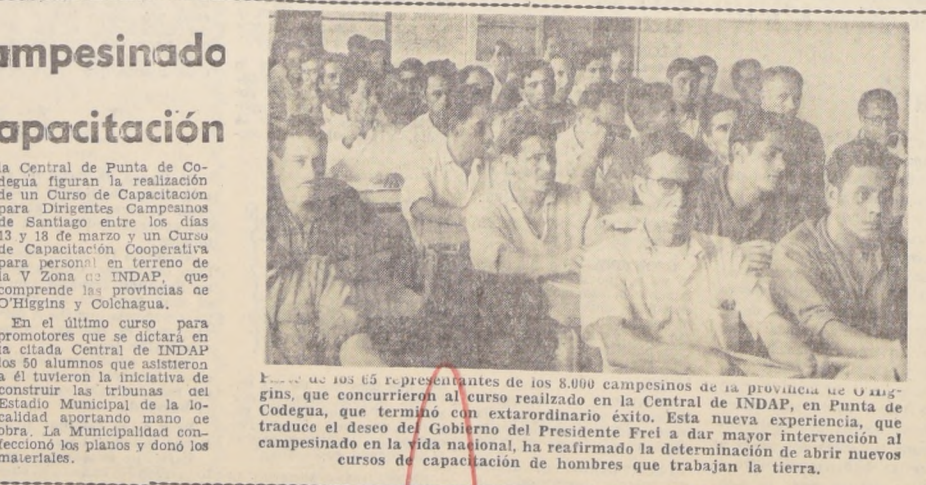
ampesinado

apacitación

la Central de Punta de Codegua figuran la realización de un Curso de Capacitación para Dirigentes Campesinos de Santiago entre los días 13 y 18 de marzo y un Curso de Capacitación Cooperativa para personal en terreno de la V Zona de INDAP, que comprende las provincias de O'Higgins y Colchagua.

En el último curso para promotores que se dictará en la citada Central de INDAP los 50 alumnos que asistieron a él tuvieron la iniciativa de construir las tribunas del Estadio Municipal de la localidad aportando mano de obra. La Municipalidad confeccionó los planos y donó los materiales.

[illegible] de los 65 representantes de los 8.000 campesinos de la provincia de O'Higgins, que concurrieron al curso realizado en la Central de INDAP, en Punta de Codegua, que terminó con extarordinario éxito. Esta nueva experiencia, que traduce el deseo del Gobierno del Presidente Frei a dar mayor intervención al campesinado en la vida nacional, ha reafirmado la determinación de abrir nuevos cursos de capacitación de hombres que trabajan la tierra.